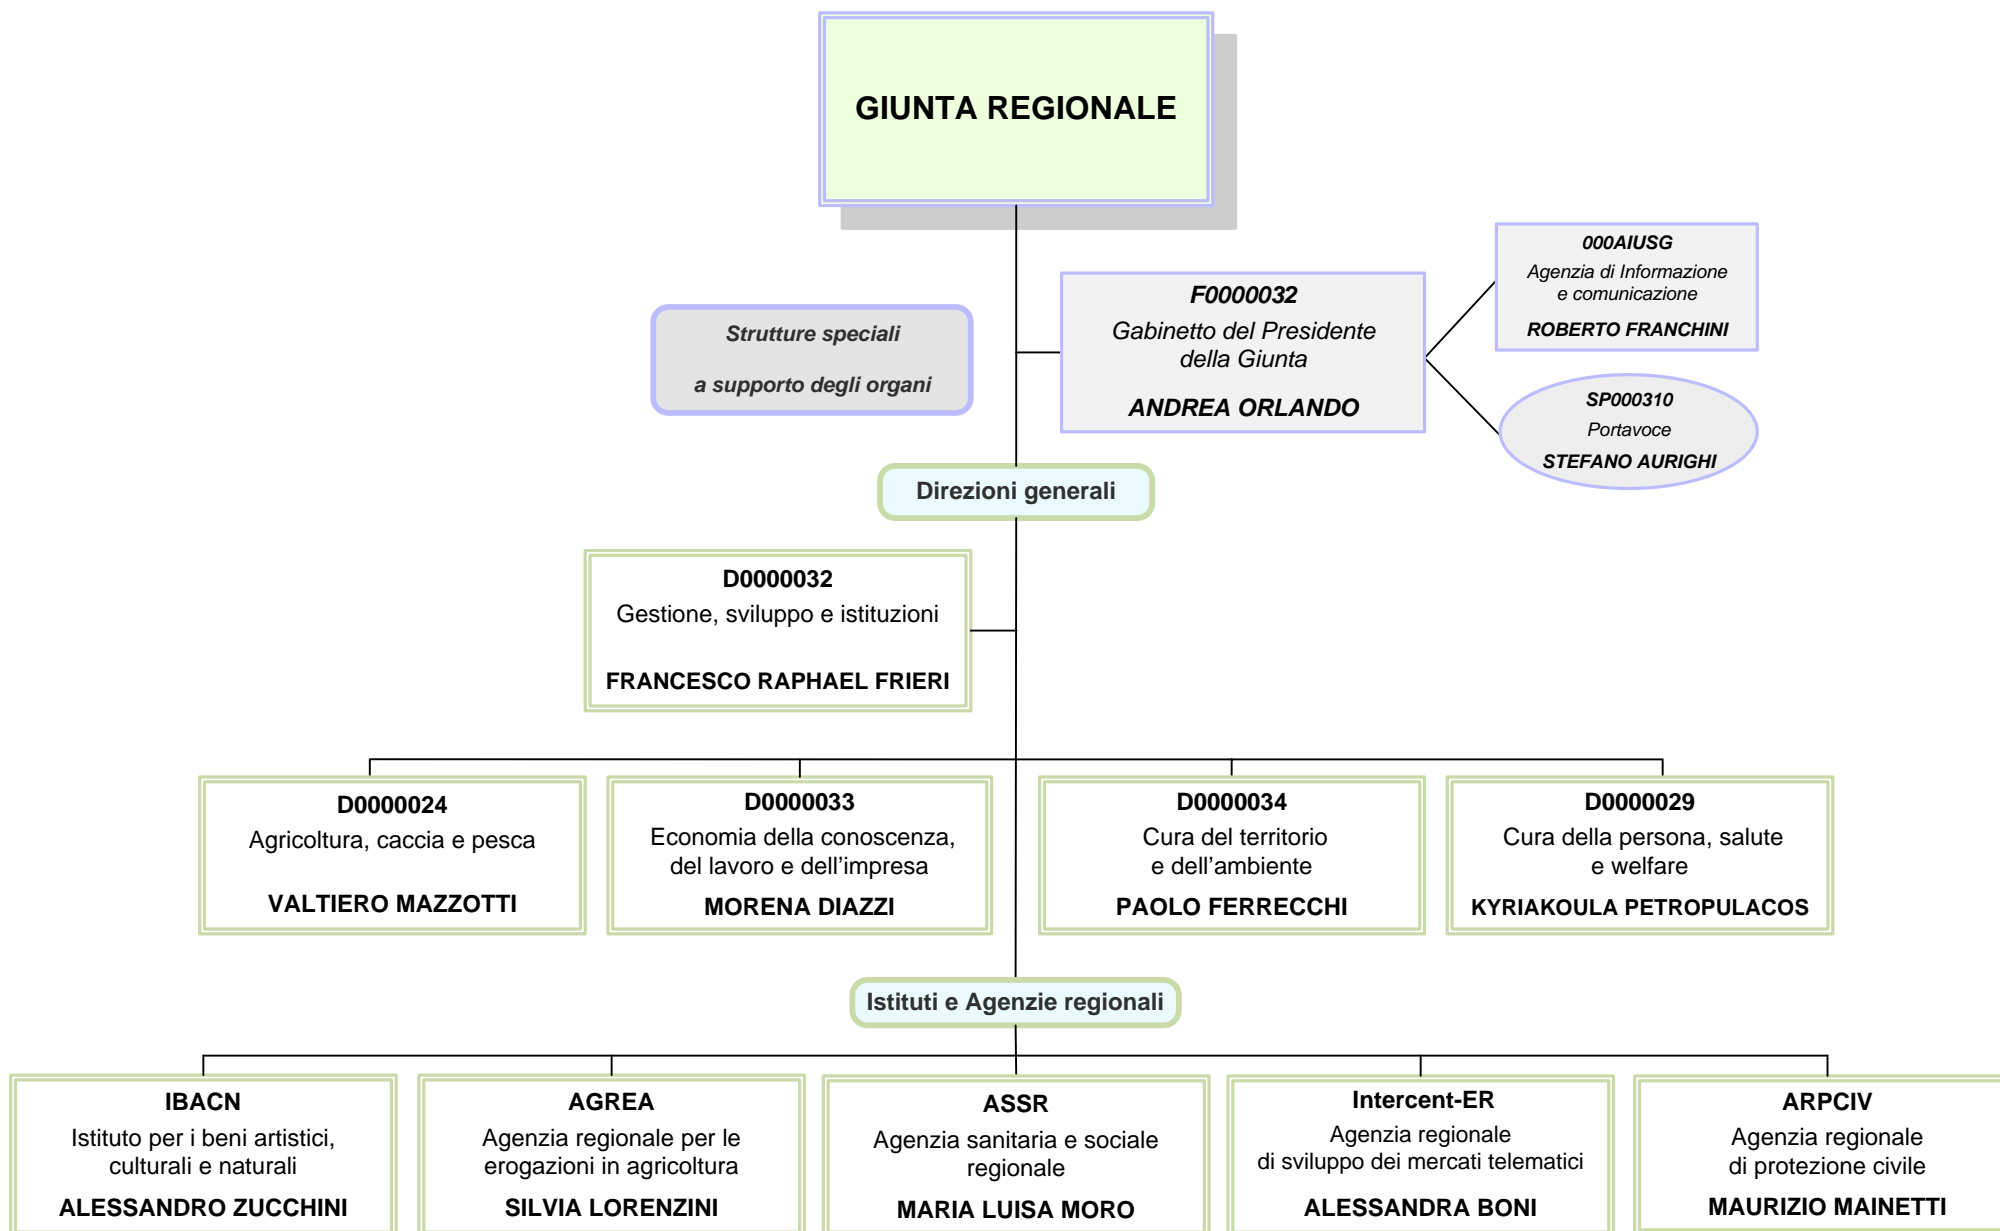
GIUNTA REGIONALE

Strutture speciali

a supporto degli organi

F0000032
Gabinetto del Presidente della Giunta

ANDREA ORLANDO

000AIUSG
Agenzia di Informazione e comunicazione

ROBERTO FRANCHINI

SP000310
Portavoce
STEFANO AURIGHI

Direzioni generali

D0000032
Gestione, sviluppo e istituzioni

FRANCESCO RAPHAEL FRIERI

D0000024
Agricoltura, caccia e pesca

VALTIERO MAZZOTTI

D0000033
Economia della conoscenza, del lavoro e dell'impresa
MORENA DIAZZI

D0000034
Cura del territorio e dell'ambiente
PAOLO FERRECCHI

D0000029
Cura della persona, salute e welfare
KYRIAKOULA PETROPULACOS

Istituti e Agenzie regionali

IBACN
Istituto per i beni artistici, culturali e naturali
ALESSANDRO ZUCCHINI

AGREA
Agenzia regionale per le erogazioni in agricoltura
SILVIA LORENZINI

ASSR
Agenzia sanitaria e sociale regionale
MARIA LUISA MORO

Intercent-ER
Agenzia regionale di sviluppo dei mercati telematici
ALESSANDRA BONI

ARPCIV
Agenzia regionale di protezione civile
MAURIZIO MAINETTI